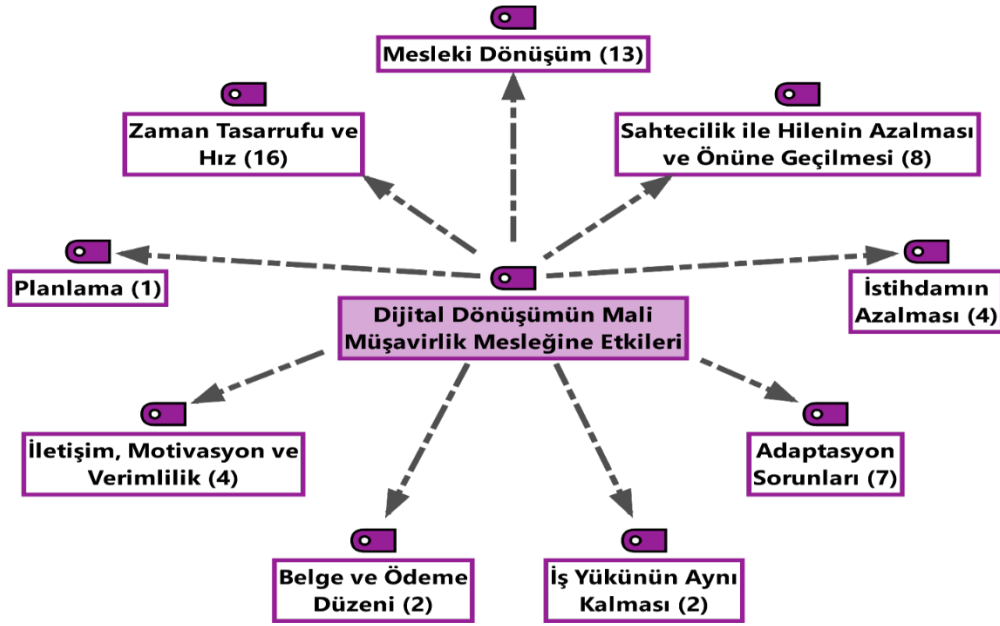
Mesleki Dönüşüm (13)

Zaman Tasarrufu ve Hız (16)

Sahtecilik ile Hilenin Azalması ve Önüne Geçilmesi (8)

Planlama (1)

Dijital Dönüşümün Mali Müşavirlik Mesleğine Etkileri

İstihdamın Azalması (4)

İletişim, Motivasyon ve Verimlilik (4)

Adaptasyon Sorunları (7)

Belge ve Ödeme Düzeni (2)

İş Yükünün Aynı Kalması (2)